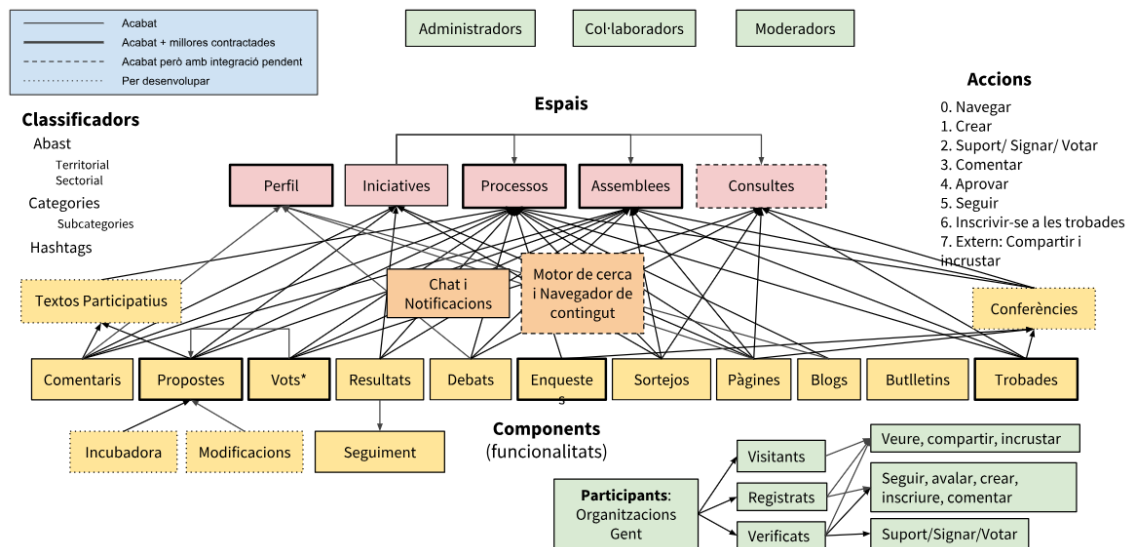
Acabat
Acabat + millores contractades
Acabat però amb integració pendent
Per desenvolupar

Administradors
Col·laboradors
Moderadors

Accions
0. Navegar
1. Crear
2. Suport/ Signar/ Votar
3. Comentar
4. Aprovar
5. Seguir
6. Inscrivir-se a les trobades
7. Extern: Compartir i incrustar

Espais

Classificadors
Abast
Territorial
Sectorial
Categories
Subcategories
Hashtags

Perfil
Iniciatives
Processos
Assemblees
Consultes

Textos Participatius
Chat i Notificacions
Motor de cerca i Navegador de contingut
Conferències

Comentaris
Propostes
Vots*
Resultats
Debats
Enquestes
Sortejos
Pàgines
Blogs
Butlletins
Trobades

Incubadora
Modificacions
Seguiment

Components
(funcionalitats)

Participants: Organitzacions Gent
Visitants
Registrats
Verificats
Veure, compartir, incrustar
Seguir, avalar, crear, inscriure, comentar
Suport/Signar/Votar